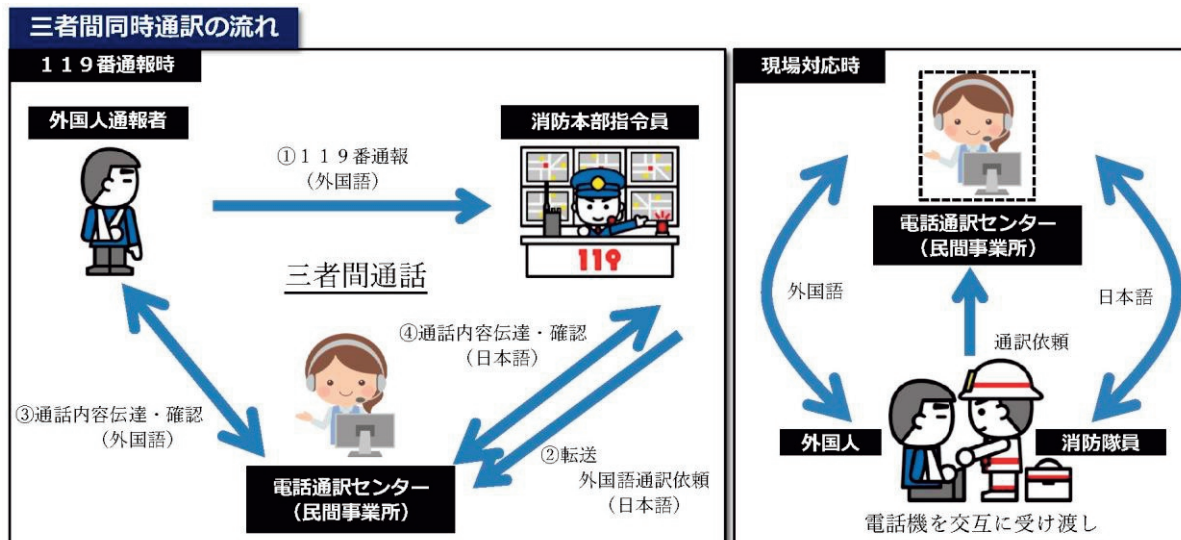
三者間同時通訳の流れ

１１９番通報時

外国人通報者

①１１９番通報
（外国語）

消防本部指令員

119

三者間通話

④通話内容伝達・確認
（日本語）

③通話内容伝達・確認
（外国語）

②転送
外国語通訳依頼
（日本語）

電話通訳センター
（民間事業所）

現場対応時

電話通訳センター
（民間事業所）

外国語

日本語

通訳依頼

外国人

消防隊員

電話機を交互に受け渡し